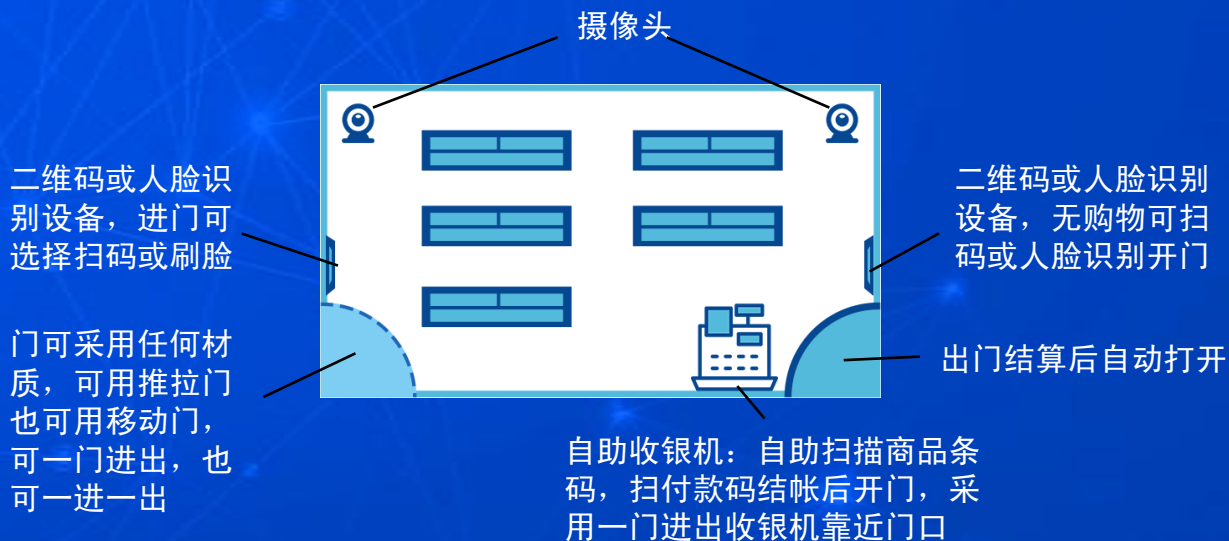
摄像头

二维码或人脸识别设备，进门可选择扫码或刷脸

二维码或人脸识别设备，无购物可扫码或人脸识别开门

门可采用任何材质，可用推拉门也可用移动门，可一门进出，也可一进一出

出门结算后自动打开

自助收银机：自助扫描商品条码，扫付款码结帐后开门，采用一门进出收银机靠近门口